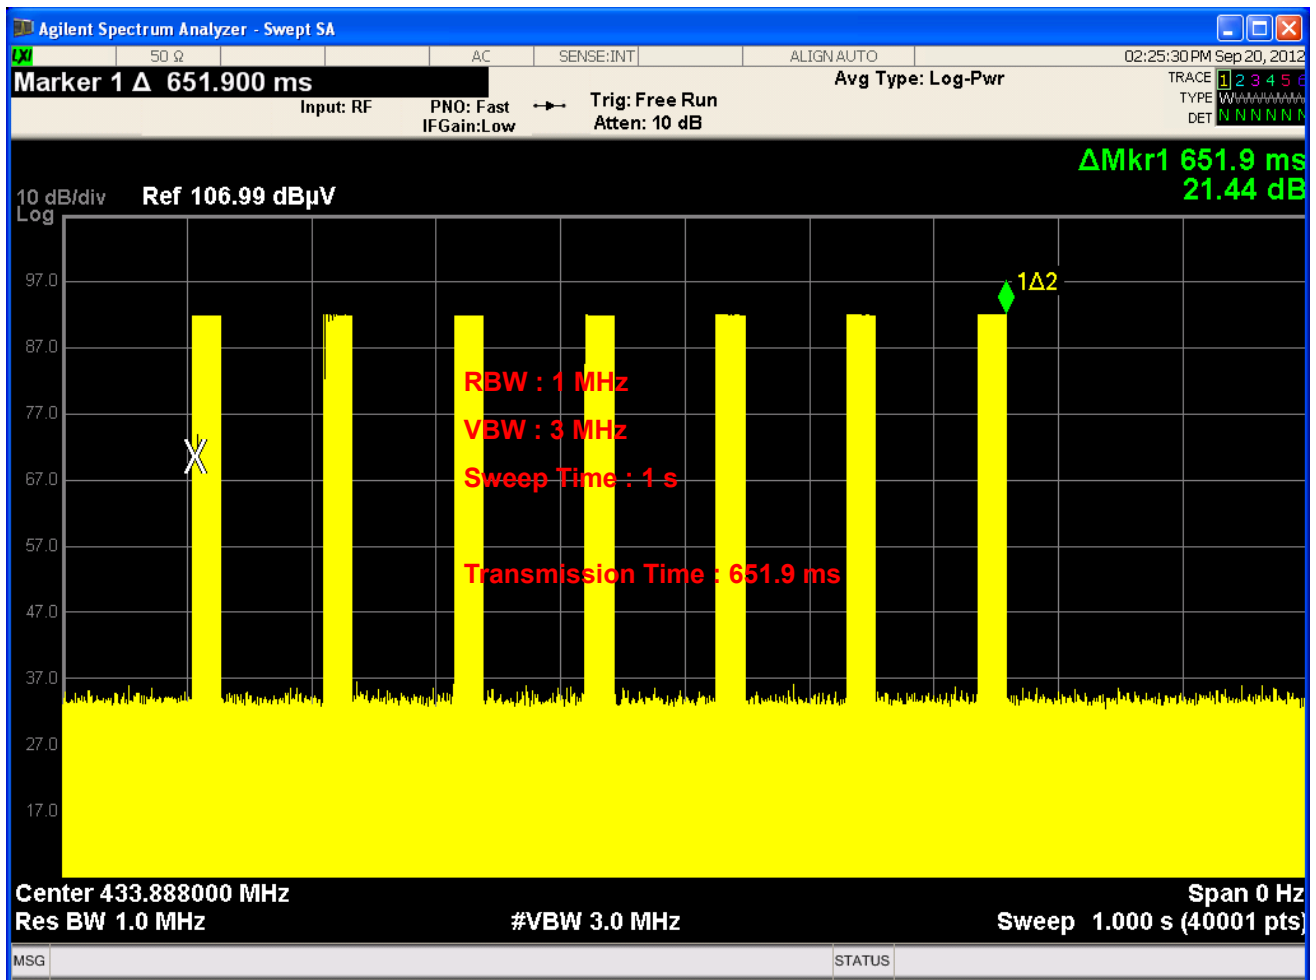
Agilent Spectrum Analyzer - Swept SA
LXI 50 Ω AC SENSE:INT ALIGN AUTO 02:25:30 PM Sep 20, 2012
Marker 1 Δ 651.900 ms
Input: RF PNO: Fast IFGain:Low Trig: Free Run Atten: 10 dB
Avg Type: Log-Pwr
TRACE 1 2 3 4 5 6
TYPE WWWWWW
DET N N N N N N

ΔMkr1 651.9 ms
21.44 dB

10 dB/div Ref 106.99 dBµV
Log

97.0
87.0
77.0
67.0
57.0
47.0
37.0
27.0
17.0

1Δ2

RBW : 1 MHz
VBW : 3 MHz
Sweep Time : 1 s

Transmission Time : 651.9 ms

Center 433.888000 MHz
Res BW 1.0 MHz
#VBW 3.0 MHz
Span 0 Hz
Sweep 1.000 s (40001 pts)

MSG
STATUS